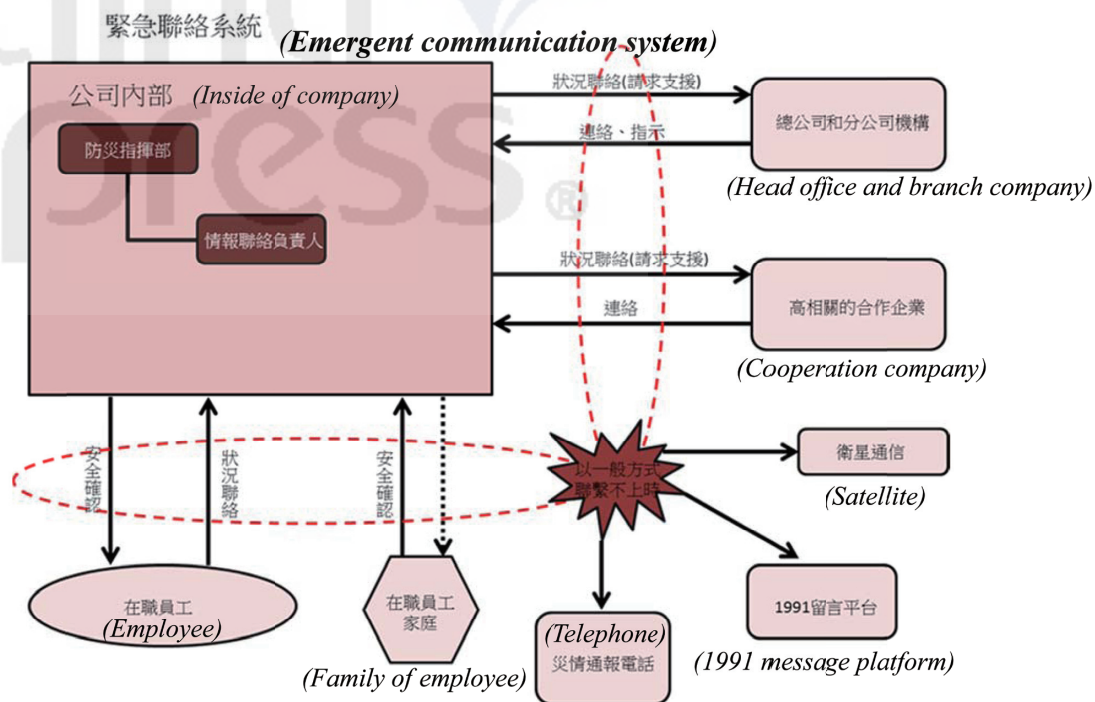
緊急聯絡系統
(Emergent communication system)

公司內部 (Inside of company)

防災指揮部

情報聯絡負責人

狀況聯絡(請求支援)

連絡、指示

總公司和分公司機構
(Head office and branch company)

狀況聯絡(請求支援)

連絡

高相關的合作企業
(Cooperation company)

安全確認

狀況聯絡

安全確認

以一般方式聯繫不上時

衛星通信
(Satellite)

在職員工
(Employee)

在職員工家庭
(Family of employee)

(Telephone)
災情通報電話

1991留言平台
(1991 message platform)